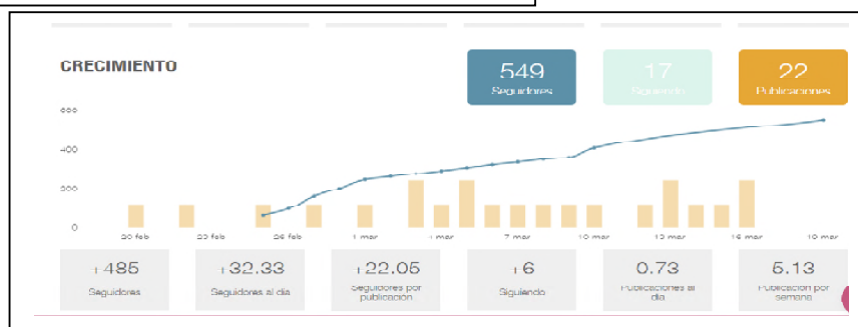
CRECIMIENTO

549
Seguidores

17
Siguiendo

22
Publicaciones

600
400
200
0

20 feb
23 feb
26 feb
1 mar
4 mar
7 mar
10 mar
13 mar
16 mar
19 mar

+485
Seguidores

+32.33
Seguidores al día

+22.05
Seguidores por publicación

+6
Siguiendo

0.73
Publicaciones al día

5.13
Publicación por semana